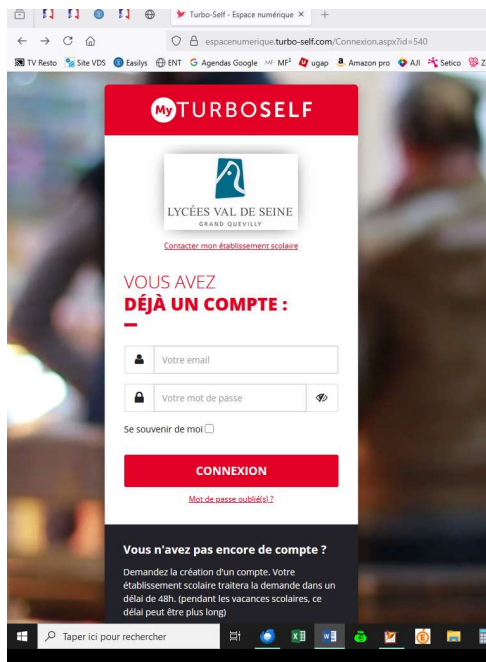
Turbo-Self - Espace numérique ×
espacenumerique.turbo-self.com/Connexion.aspx?id=540
TV Resto Site VDS Easilys ENT Agendas Google MF³ ugap Amazon pro AJI Setico

My TURBOSELF

LYCÉES VAL DE SEINE
GRAND QUEVILLY

Contacter mon établissement scolaire

VOUS AVEZ
DÉJÀ UN COMPTE :

Votre email

Votre mot de passe

Se souvenir de moi

CONNEXION

Mot de passe oublié(s) ?

Vous n'avez pas encore de compte ?

Demandez la création d'un compte. Votre établissement scolaire traitera la demande dans un délai de 48h. (pendant les vacances scolaires, ce délai peut être plus long)

Taper ici pour rechercher